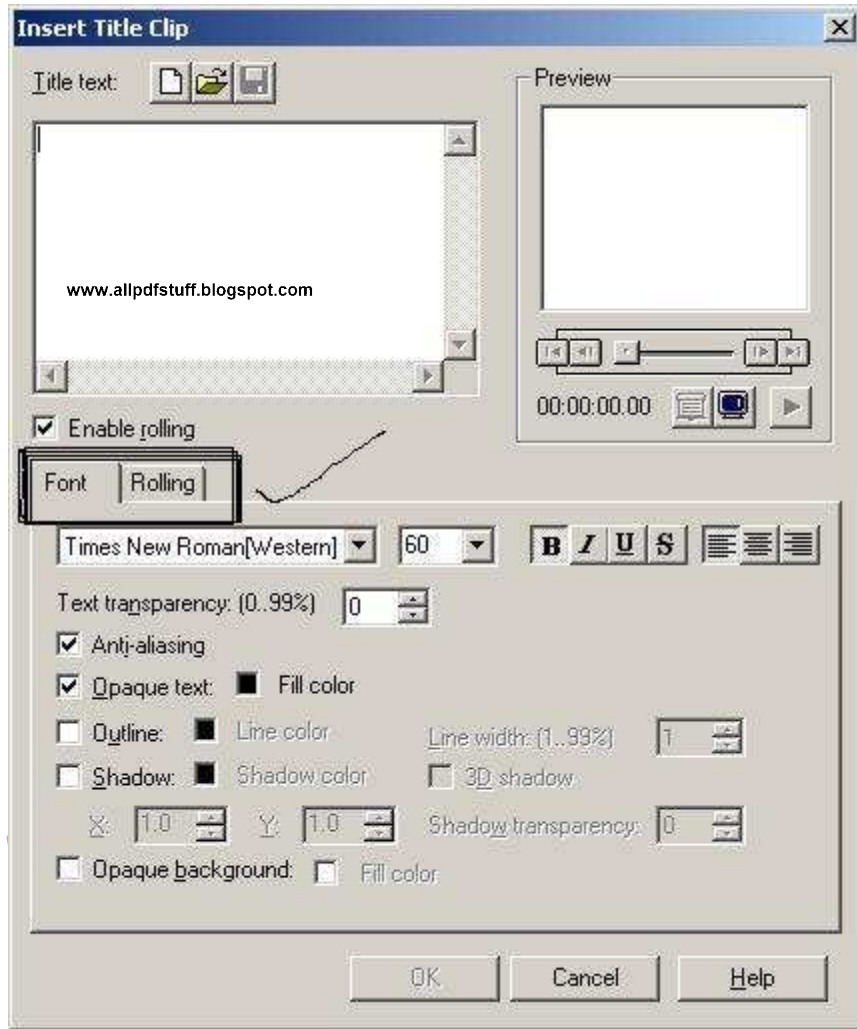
Insert Title Clip

Title text:

www.allpdfstuff.blogspot.com

Preview

00:00:00.00

Enable rolling

Font

Rolling

Times New Roman[Western]

60

B I U S

Text transparency: (0..99%) 0

Anti-aliasing

Opaque text: Fill color

Outline: Line color

Line width: (1..99%) 1

Shadow: Shadow color

3D shadow

X: 1.0 Y: 1.0 Shadow transparency: 0

Opaque background: Fill color

OK

Cancel

Help